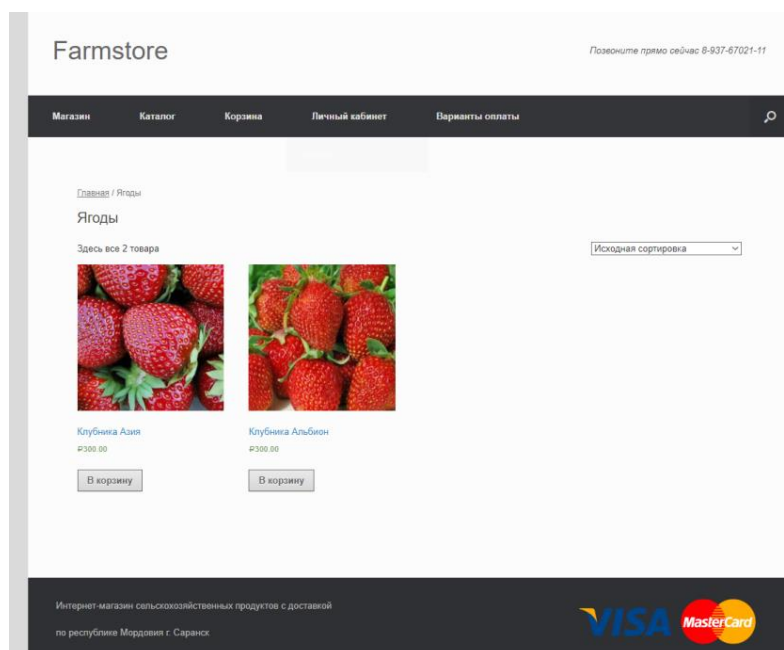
Farmstore

Позвоните прямо сейчас 8-937-67021-11

Магазин Каталог Корзина Личный кабинет Варианты оплаты

Главная / Ягоды

Ягоды

Здесь все 2 товара

Исходная сортировка

Клубника Азия
₽300.00
В корзину

Клубника Альбион
₽300.00
В корзину

Интернет-магазин сельскохозяйственных продуктов с доставкой

по республике Мордовия г. Саранск

VISA MasterCard